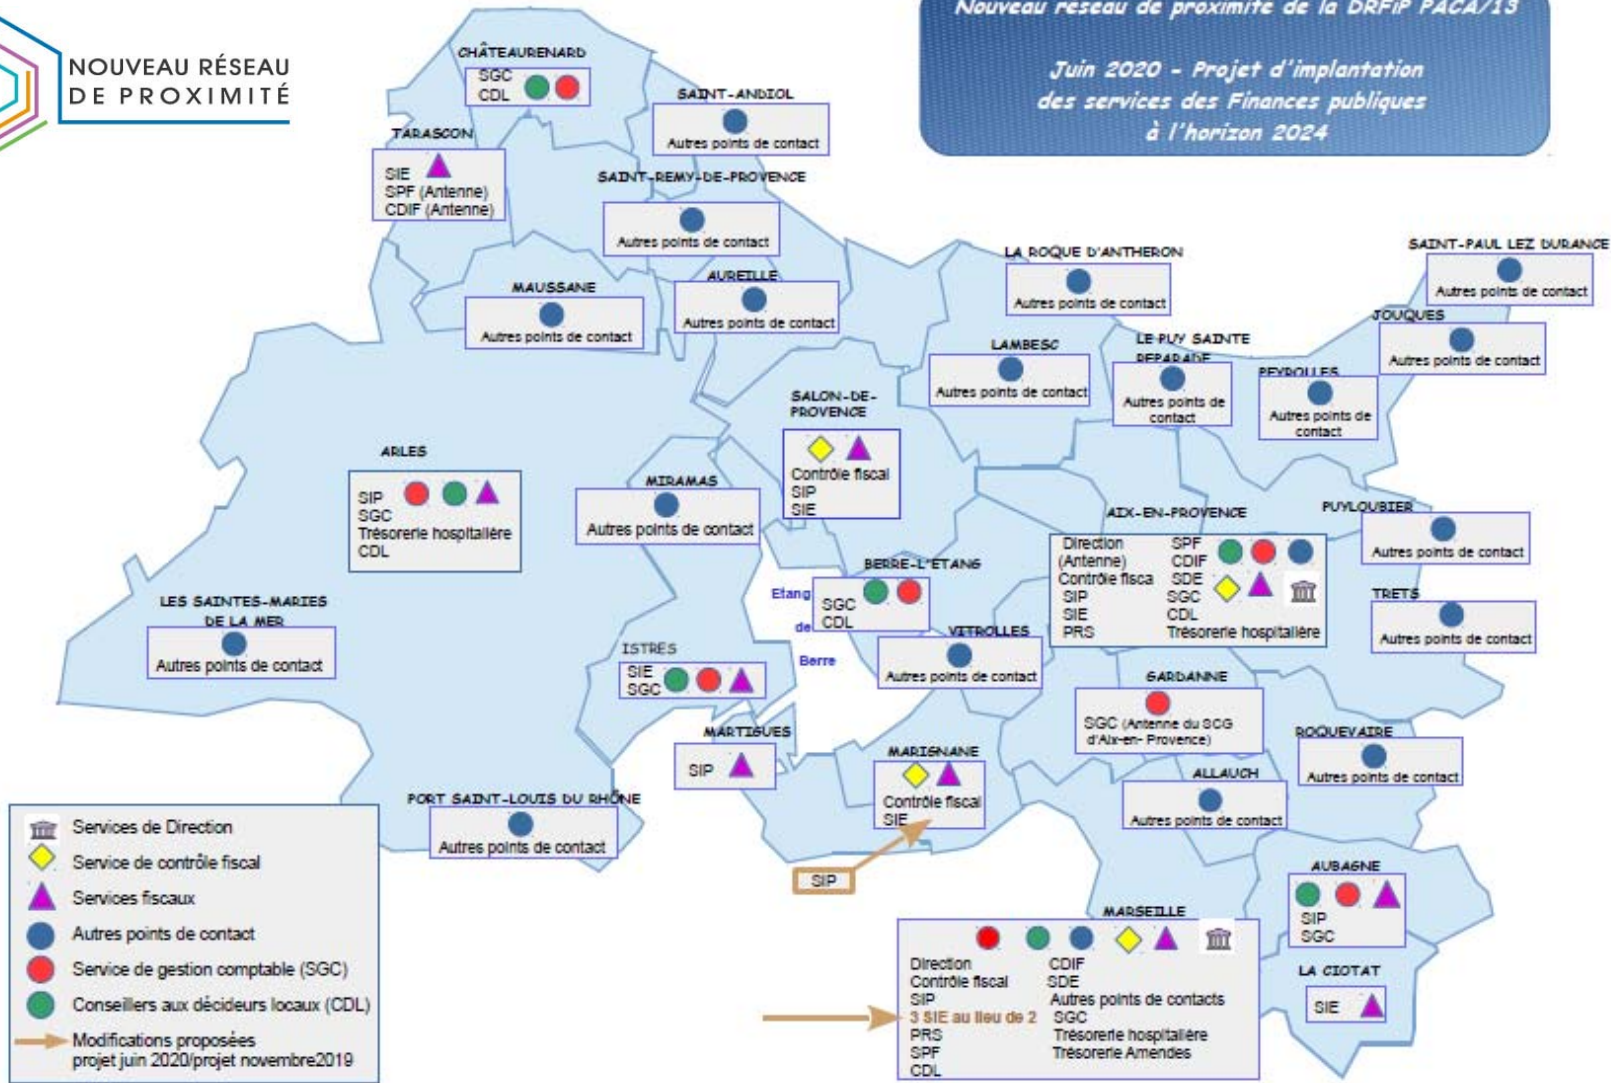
NOUVEAU RÉSEAU DE PROXIMITÉ

Nouveau réseau de proximité de la DRFiP PACA/13

Juin 2020 - Projet d'implantation des services des Finances publiques à l'horizon 2024

CHÂTEAURENARD
SGC
CDL

SAINT-ANDIOL
Autres points de contact

TARASCON
SIE
SPF (Antenne)
CDIF (Antenne)

SAINT-REMY-DE-PROVENCE
Autres points de contact

LA ROQUE D'ANTHERON
Autres points de contact

SAINT-PAUL LEZ DURANCE
Autres points de contact

MAUSSANE
Autres points de contact

AUREILLE
Autres points de contact

JOUQUES
Autres points de contact

LAMBESC
Autres points de contact

LE PUY SAINTE REPARADE
Autres points de contact

PEYROLLES
Autres points de contact

SALON-DE-PROVENCE
Contrôle fiscal
SIP
SIE

ARLES
SIP
SGC
Trésorerie hospitalière
CDL

MIRAMAS
Autres points de contact

AIX-EN-PROVENCE
Direction (Antenne)
Contrôle fisca
SIP
SIE
PRS
SPF
CDIF
SDE
SGC
CDL
Trésorerie hospitalière

PUYLOUBIER
Autres points de contact

BERRE-L'ETANG
SGC
CDL

Etang de Berre

TRETS
Autres points de contact

LES SAINTES-MARIES DE LA MER
Autres points de contact

VITROLLES
Autres points de contact

ISTRES
SIE
SGC

GARDANNE
SGC (Antenne du SCG d'Aix-en- Provence)

ROQUEVAIRE
Autres points de contact

MARTIGUES
SIP

MARIGNANE
Contrôle fiscal
SIE

ALLAUCH
Autres points de contact

PORT SAINT-LOUIS DU RHÔNE
Autres points de contact

SIP

AUBAGNE
SIP
SGC

Services de Direction
Service de contrôle fiscal
Services fiscaux
Autres points de contact
Service de gestion comptable (SGC)
Conseillers aux décideurs locaux (CDL)
Modifications proposées projet juin 2020/projet novembre2019

MARSEILLE
Direction
Contrôle fiscal
SIP
3 SIE au lieu de 2
PRS
SPF
CDL
CDIF
SDE
Autres points de contacts
SGC
Trésorerie hospitalière
Trésorerie Amendes

LA CIOTAT
SIE